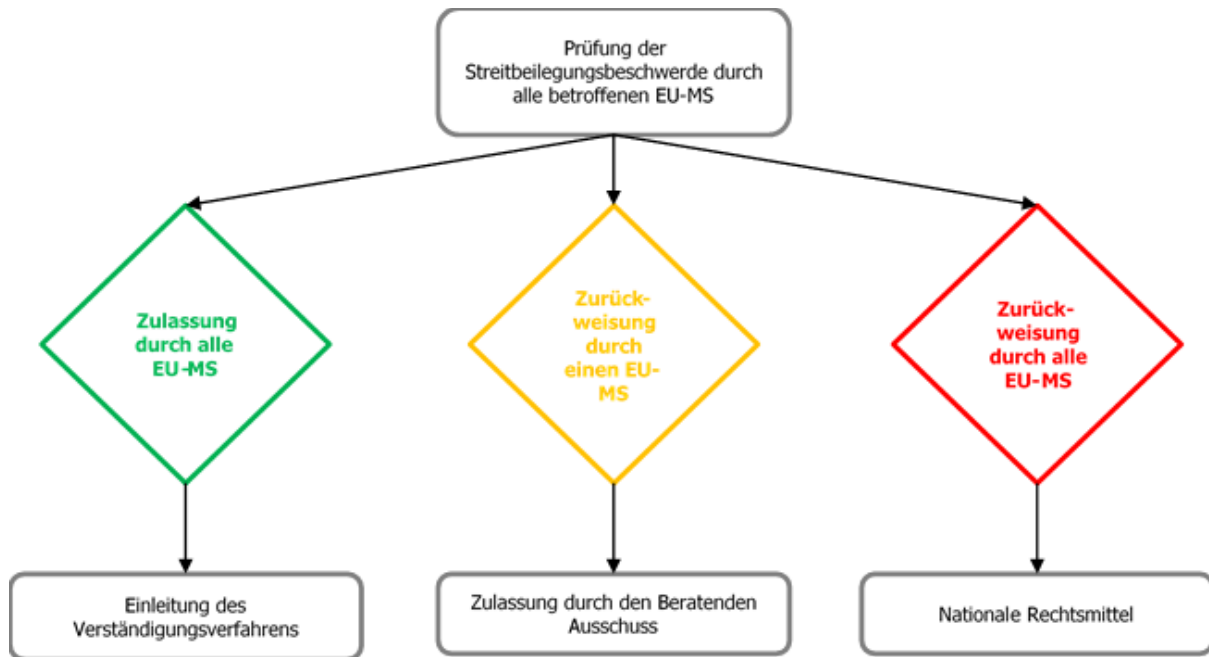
Prüfung der Streitbeilegungsbeschwerde durch alle betroffenen EU-MS

Zulassung durch alle EU-MS

Zurückweisung durch einen EU-MS

Zurückweisung durch alle EU-MS

Einleitung des Verständigungsverfahrens

Zulassung durch den Beratenden Ausschuss

Nationale Rechtsmittel